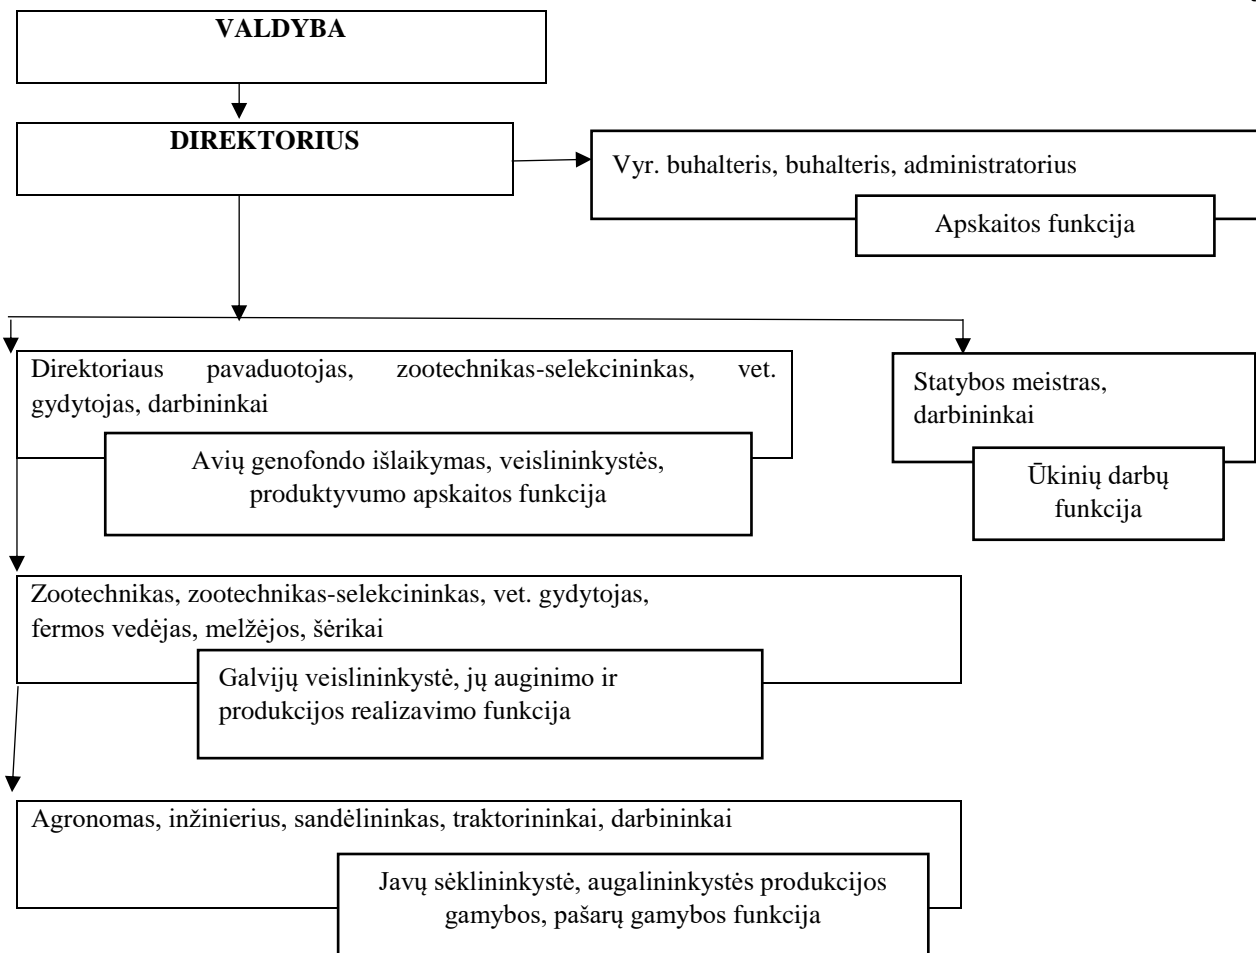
VALDYBA

DIREKTORIUS

Vyr. buhalteris, buhalteris, administratorius

Apskaitos funkcija

Direktoriaus pavaduotojas, zootechnikas-selekcininkas, vet. gydytojas, darbininkai

Avių genofondo išlaikymas, veislininkystės, produktyvumo apskaitos funkcija

Statybos meistras, darbininkai

Ūkinių darbų funkcija

Zootechnikas, zootechnikas-selekcininkas, vet. gydytojas, fermos vedėjas, melžėjos, šėrikai

Galvijų veislininkystė, jų auginimo ir produkcijos realizavimo funkcija

Agronomas, inžinierius, sandėlininkas, traktorininkai, darbininkai

Javų sėklininkystė, augalininkystės produkcijos gamybos, pašarų gamybos funkcija